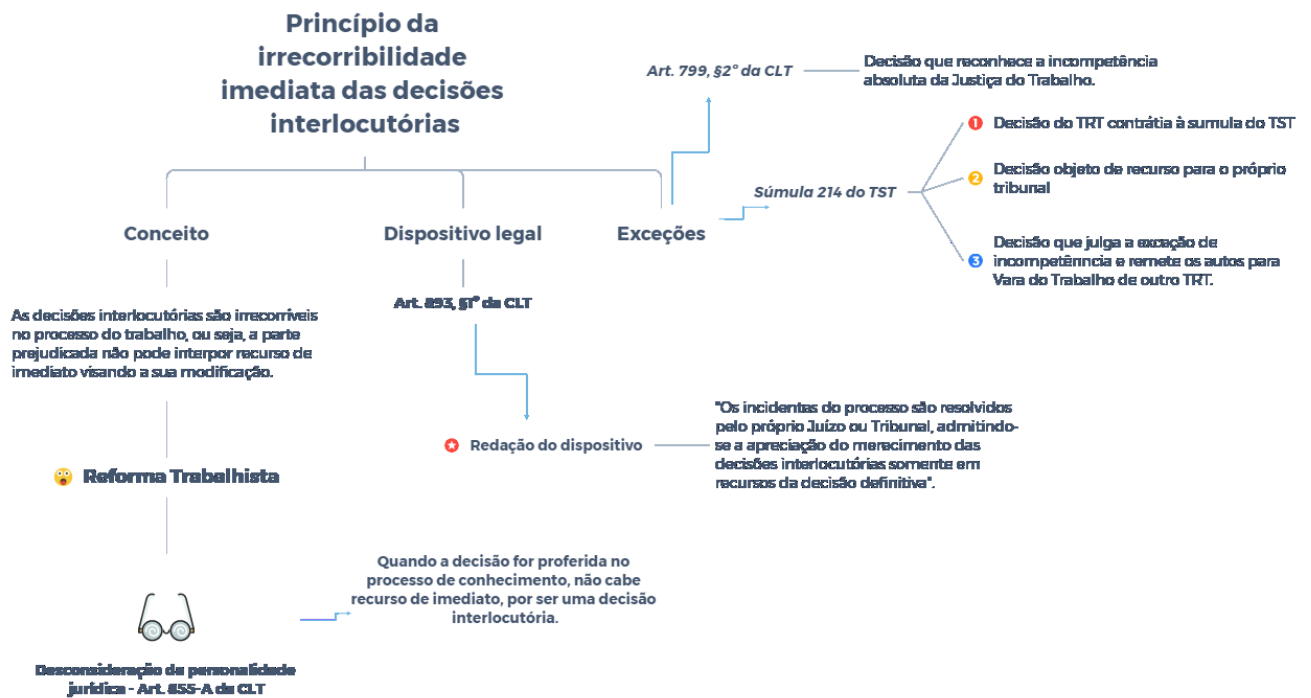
Princípio da irrecorribilidade imediata das decisões interlocutórias

Conceito

As decisões interlocutórias são irrecorríveis no processo do trabalho, ou seja, a parte prejudicada não pode interpor recurso de imediato visando a sua modificação.

Reforma Trabalhista

Desconsideração da personalidade jurídica - Art. 855-A da CLT

Quando a decisão for proferida no processo de conhecimento, não cabe recurso de imediato, por ser uma decisão interlocutória.

Dispositivo legal

Art. 893, §1° da CLT

Redação do dispositivo

"Os incidentes do processo são resolvidos pelo próprio Juízo ou Tribunal, admitindo-se a apreciação do merecimento das decisões interlocutórias somente em recursos da decisão definitiva".

Exceções

Art. 799, §2° da CLT

Decisão que reconhece a incompetência absoluta da Justiça do Trabalho.

Súmula 214 do TST

1 Decisão do TRT contrátia à sumula do TST

2 Decisão objeto de recurso para o próprio tribunal

3 Decisão que julga a exceção de incompetênncia e remete os autos para Vara do Trabalho de outro TRT.